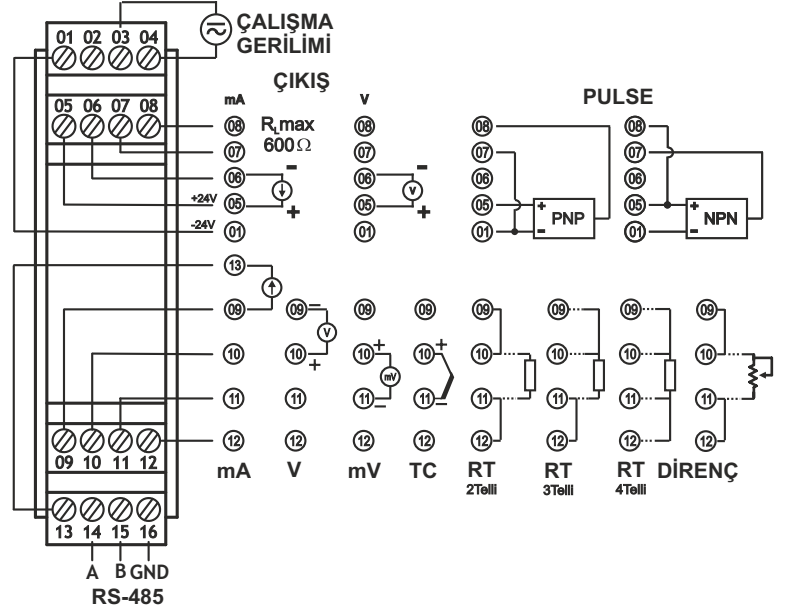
01 02 03 04
ÇALIŞMA GERİLİMİ

ÇIKIŞ
mA
V
PULSE

05 06 07 08

08
$R_L$max
07
$600\Omega$
06 -
05 +
+24V
-24V
01

08
07
06 -
05 +
01

08
07
06
05 +
01 -
PNP

08
07
06
05 +
01 -
NPN

13
09
10
11
12

09 -
10 +
11
12

09
10 +
11 -
12
mV

09
10 +
11 -
12

09
10
11
12

09
10
11
12

09
10
11
12

09
10
11
12

09 10 11 12
mA V mV TC RT 2Telli RT 3Telli RT 4Telli DİRENÇ

13 14 15 16
A B GND
RS-485